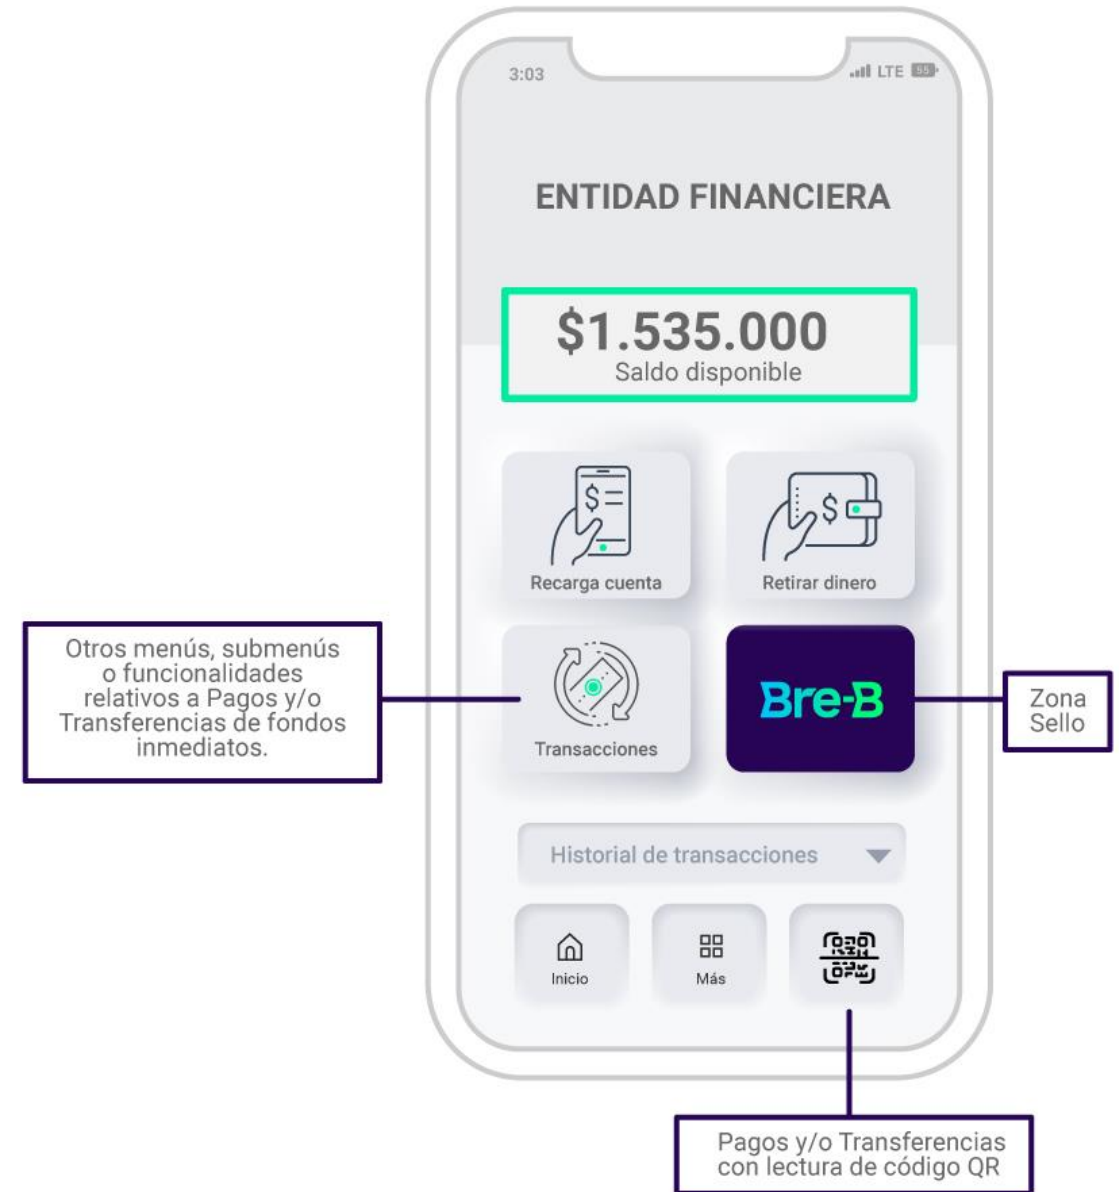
3:03

LTE 55

ENTIDAD FINANCIERA

$1.535.000
Saldo disponible

$

Recarga cuenta

$

Retirar dinero

Otros menús, submenús o funcionalidades relativos a Pagos y/o Transferencias de fondos inmediatos.

Transacciones

Bre-B

Zona Sello

Historial de transacciones

Inicio

Más

Pagos y/o Transferencias con lectura de código QR